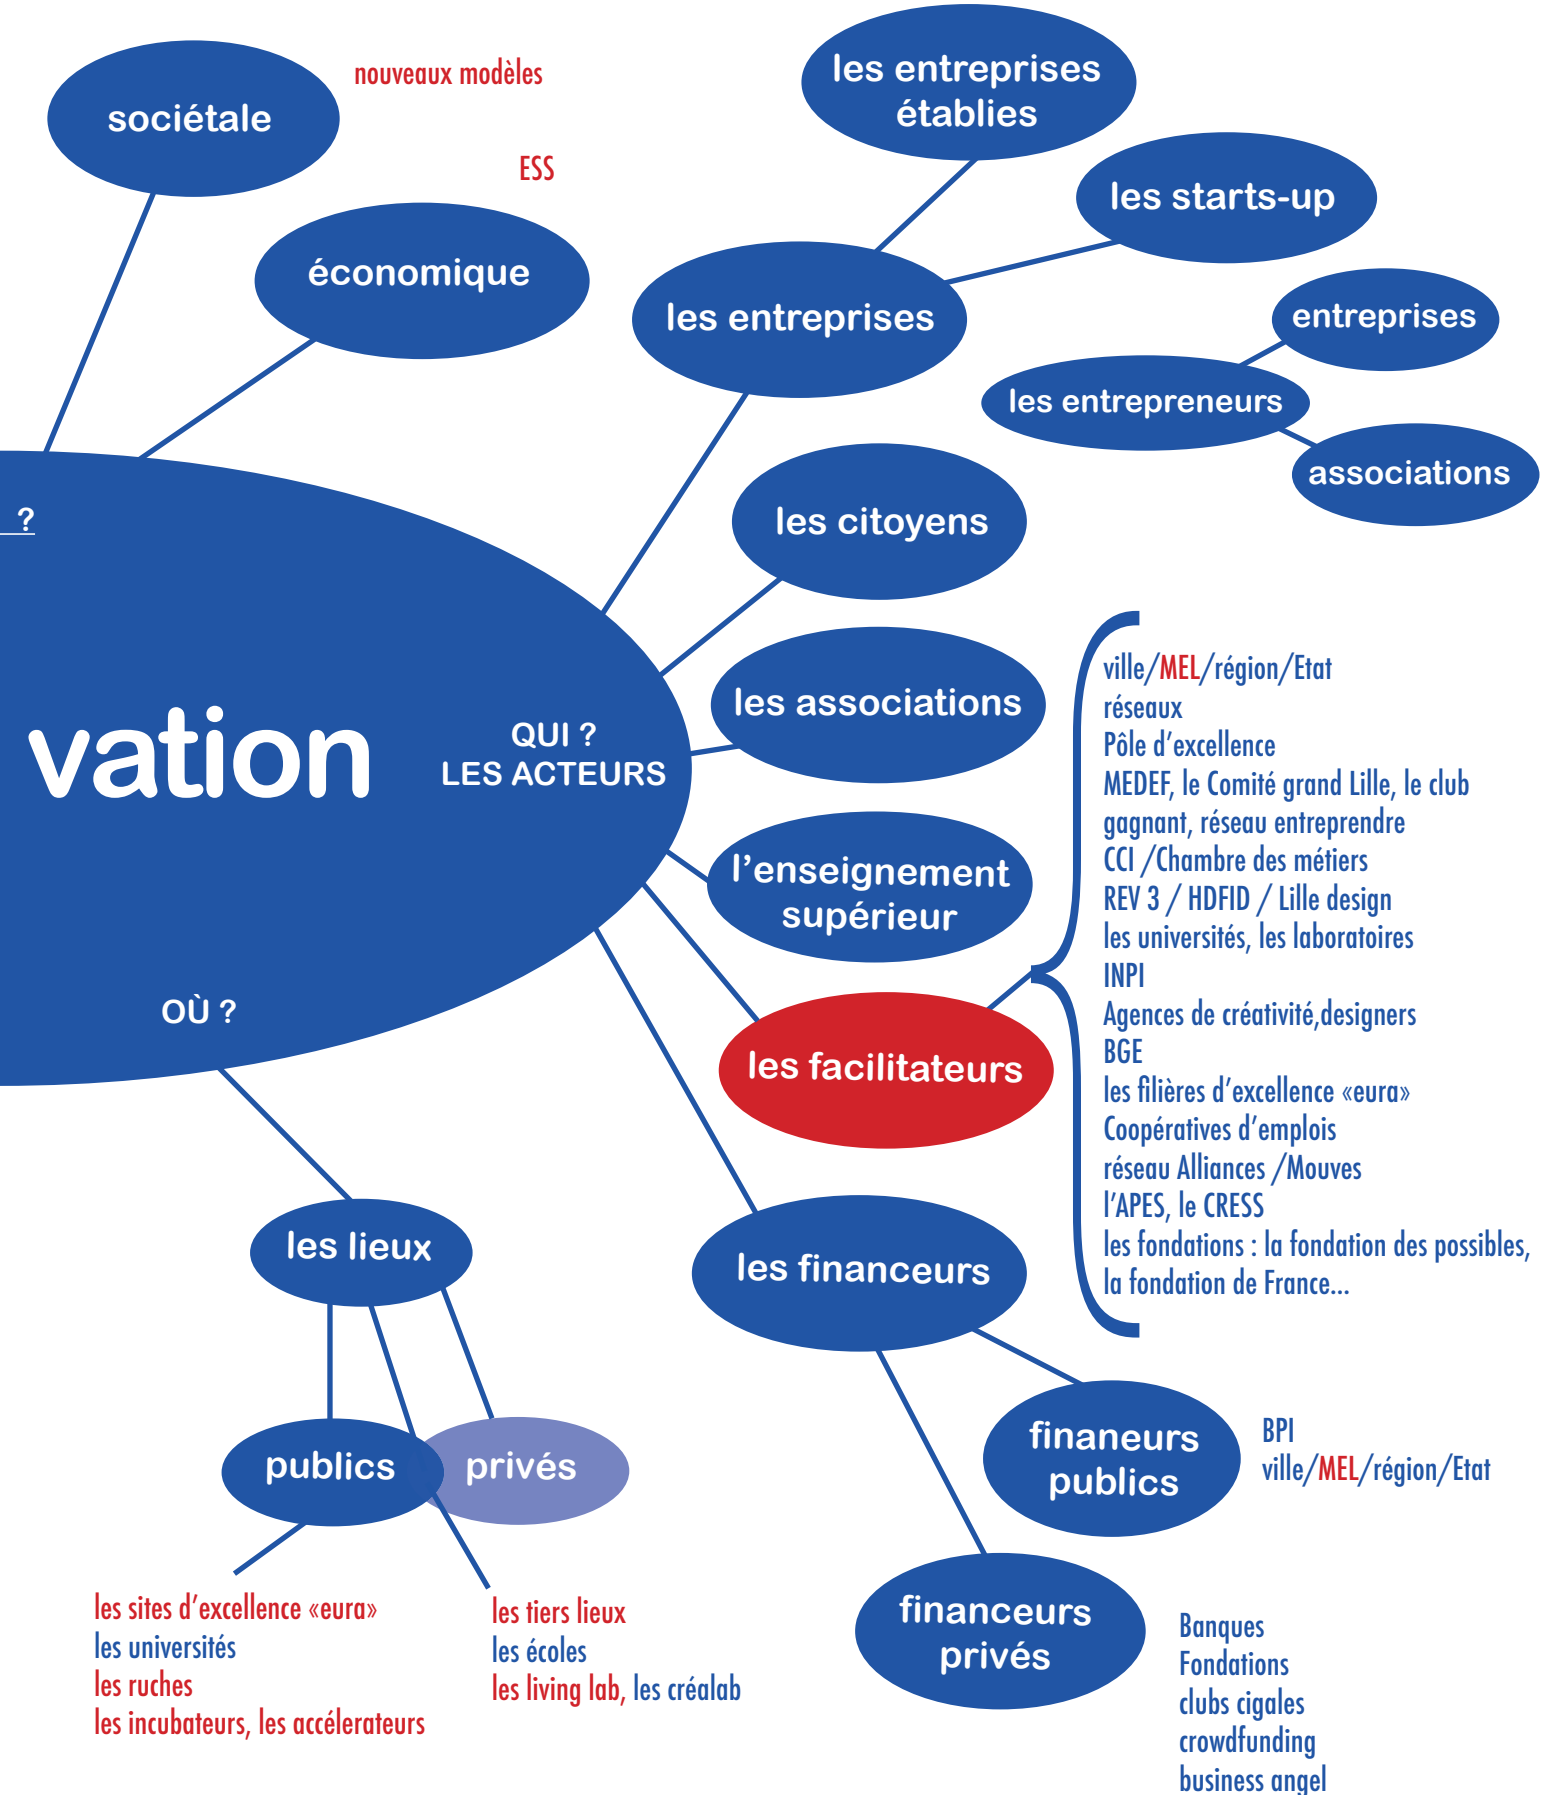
sociétale

nouveaux modèles

ESS

économique

les entreprises établies

les starts-up

les entreprises

entreprises

les entrepreneurs

associations

?

les citoyens

vation

QUI ? LES ACTEURS

les associations

l'enseignement supérieur

ville/MEL/région/Etat
réseaux
Pôle d'excellence
MEDEF, le Comité grand Lille, le club gagnant, réseau entreprendre
CCI /Chambre des métiers
REV 3 / HDFID / Lille design
les universités, les laboratoires
INPI
Agences de créativité,designers
BGE
les filières d'excellence «eura»
Coopératives d'emplois
réseau Alliances /Mouves
l'APES, le CRESS
les fondations : la fondation des possibles, la fondation de France...

OÙ ?

les facilitateurs

les lieux

les financeurs

publics

privés

finaneurs publics

BPI
ville/MEL/région/Etat

financeurs privés

les sites d'excellence «eura»
les universités
les ruches
les incubateurs, les accélerateurs

les tiers lieux
les écoles
les living lab, les créalab

Banques
Fondations
clubs cigales
crowdfunding
business angel